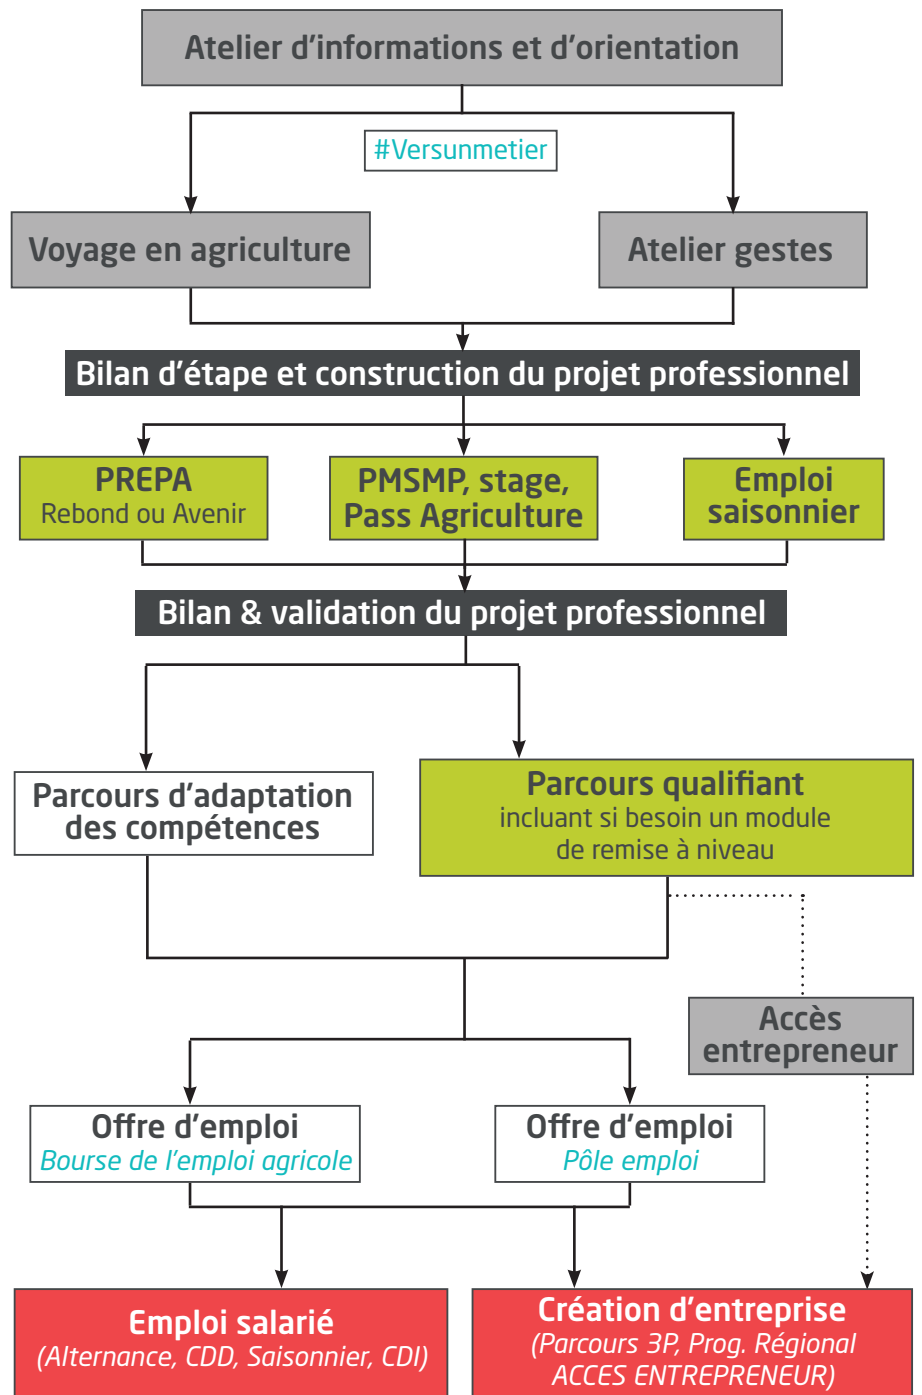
Atelier d'informations et d'orientation

#Versunmetier

Voyage en agriculture

Atelier gestes

Bilan d'étape et construction du projet professionnel

PREPA
Rebond ou Avenir

PMSMP, stage, Pass Agriculture

Emploi saisonnier

Bilan & validation du projet professionnel

Parcours d'adaptation des compétences

Parcours qualifiant
incluant si besoin un module de remise à niveau

Accès entrepreneur

Offre d'emploi
Bourse de l'emploi agricole

Offre d'emploi
Pôle emploi

Emploi salarié
(Alternance, CDD, Saisonnier, CDI)

Création d'entreprise
(Parcours 3P, Prog. Régional ACCES ENTREPRENEUR)